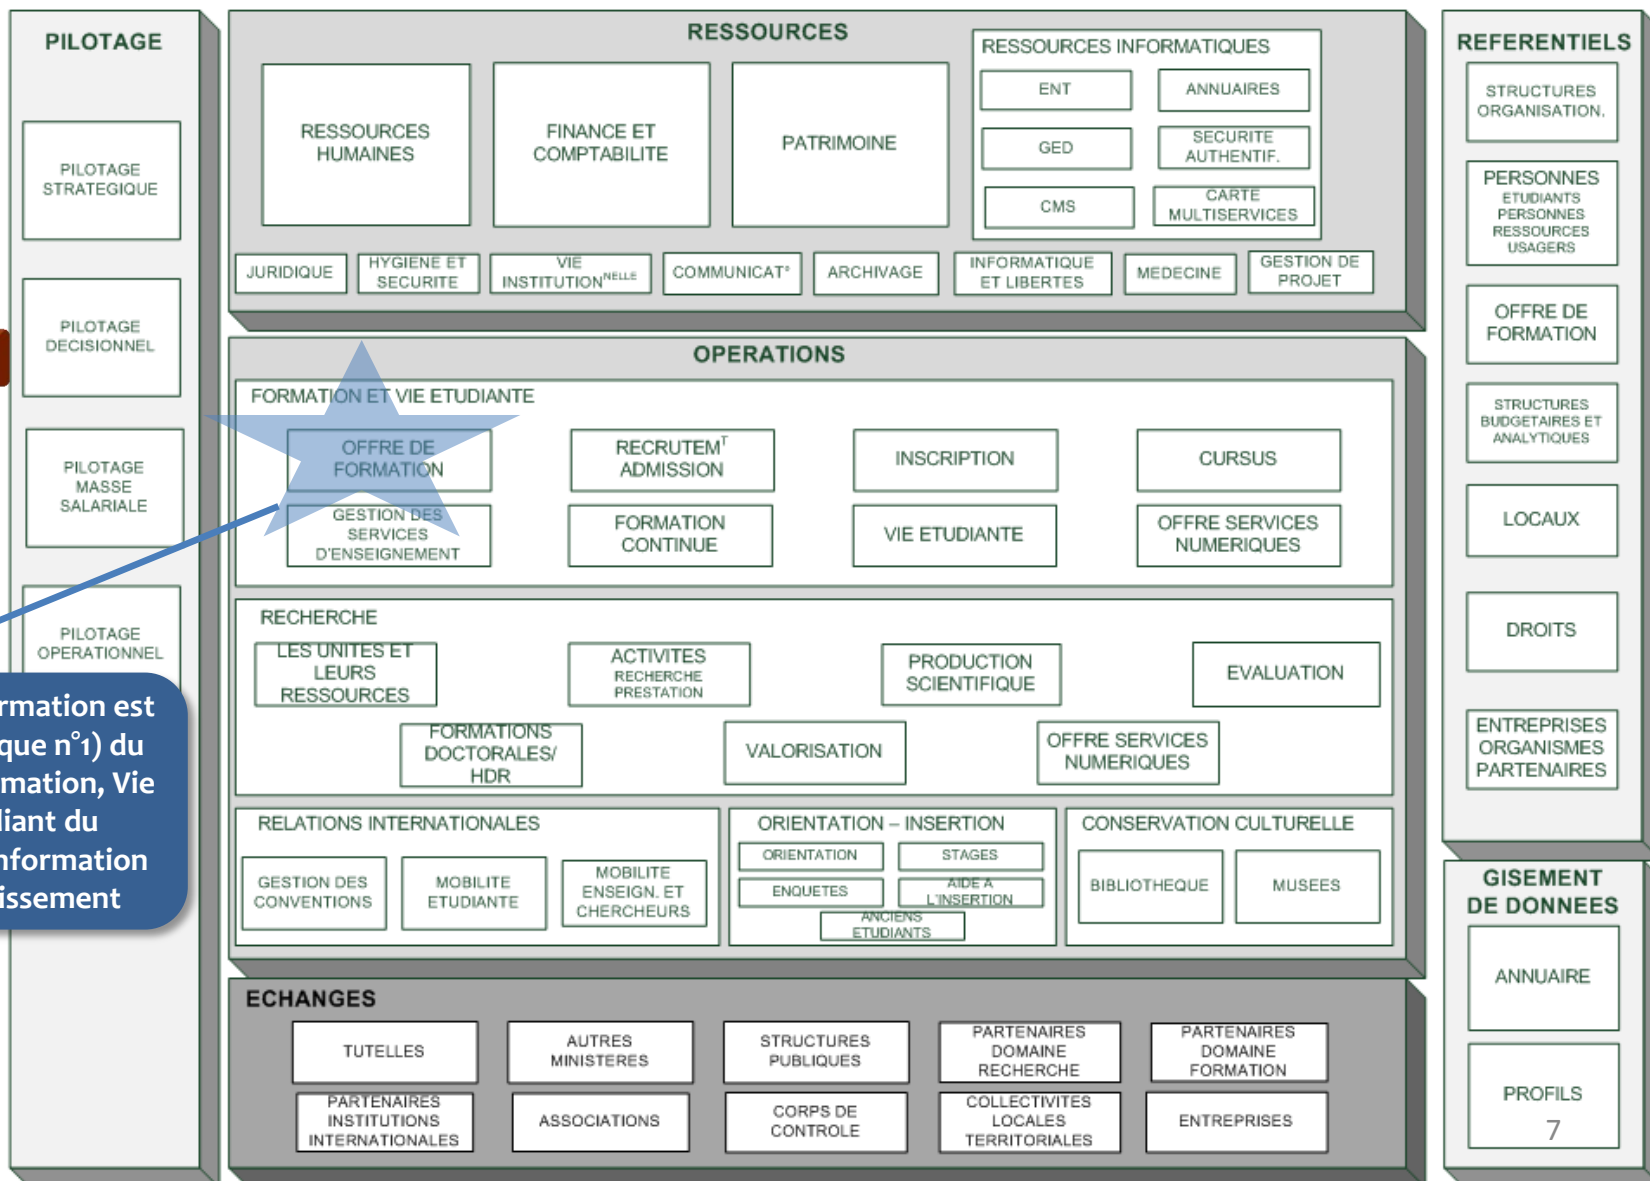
PILOTAGE

PILOTAGE STRATEGIQUE

PILOTAGE DECISIONNEL

PILOTAGE MASSE SALARIALE

PILOTAGE OPERATIONNEL

rmation est que n°1) du mation, Vie liant du nformation issement

RESSOURCES

RESSOURCES HUMAINES

FINANCE ET COMPTABILITE

PATRIMOINE

RESSOURCES INFORMATIQUES

ENT

ANNUAIRES

GED

SECURITE AUTHENTIF.

CMS

CARTE MULTISERVICES

JURIDIQUE

HYGIENE ET SECURITE

VIE INSTITUTIONNELLE

COMMUNICATº

ARCHIVAGE

INFORMATIQUE ET LIBERTES

MEDECINE

GESTION DE PROJET

OPERATIONS

FORMATION ET VIE ETUDIANTE

OFFRE DE FORMATION

RECRUTEMT ADMISSION

INSCRIPTION

CURSUS

GESTION DES SERVICES D'ENSEIGNEMENT

FORMATION CONTINUE

VIE ETUDIANTE

OFFRE SERVICES NUMERIQUES

RECHERCHE

LES UNITES ET LEURS RESSOURCES

ACTIVITES RECHERCHE PRESTATION

PRODUCTION SCIENTIFIQUE

EVALUATION

FORMATIONS DOCTORALES/ HDR

VALORISATION

OFFRE SERVICES NUMERIQUES

RELATIONS INTERNATIONALES

GESTION DES CONVENTIONS

MOBILITE ETUDIANTE

MOBILITE ENSEIGN. ET CHERCHEURS

ORIENTATION – INSERTION

ORIENTATION

STAGES

ENQUETES

AIDE A L'INSERTION

ANCIENS ETUDIANTS

CONSERVATION CULTURELLE

BIBLIOTHEQUE

MUSEES

ECHANGES

TUTELLES

AUTRES MINISTERES

STRUCTURES PUBLIQUES

PARTENAIRES DOMAINE RECHERCHE

PARTENAIRES DOMAINE FORMATION

PARTENAIRES INSTITUTIONS INTERNATIONALES

ASSOCIATIONS

CORPS DE CONTROLE

COLLECTIVITES LOCALES TERRITORIALES

ENTREPRISES

REFERENTIELS

STRUCTURES ORGANISATION.

PERSONNES ETUDIANTS PERSONNES RESSOURCES USAGERS

OFFRE DE FORMATION

STRUCTURES BUDGETAIRES ET ANALYTIQUES

LOCAUX

DROITS

ENTREPRISES ORGANISMES PARTENAIRES

GISEMENT DE DONNEES

ANNUAIRE

PROFILS

7